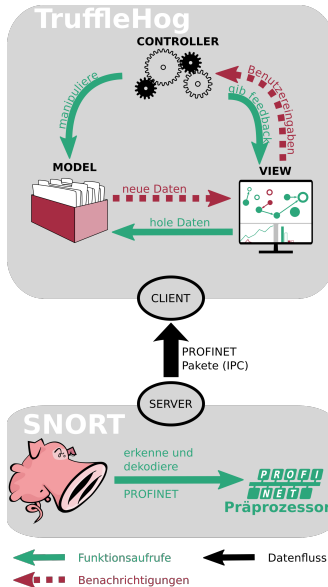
TruffleHog

CONTROLLER

manipuliere

gib feedback

Benutzereingaben

MODEL

VIEW

neue Daten

hole Daten

CLIENT

PROFINET Pakete (IPC)

SERVER

SNORT

erkenne und dekodiere

PROFINET

PROFI NET

Präprozessor

Funktionsaufrufe

Datenfluss

Benachrichtigungen